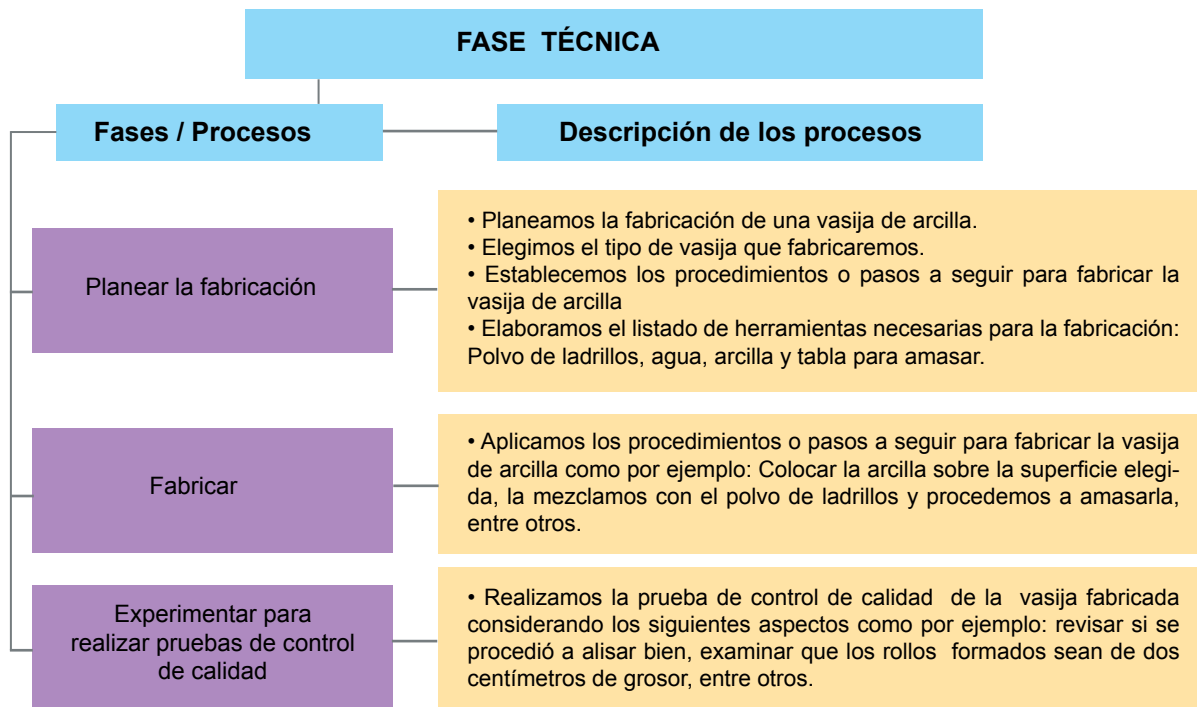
FASE TÉCNICA

Fases / Procesos

Descripción de los procesos

Planear la fabricación

• Planeamos la fabricación de una vasija de arcilla.
• Elegimos el tipo de vasija que fabricaremos.
• Establecemos los procedimientos o pasos a seguir para fabricar la vasija de arcilla
• Elaboramos el listado de herramientas necesarias para la fabricación: Polvo de ladrillos, agua, arcilla y tabla para amasar.

Fabricar

• Aplicamos los procedimientos o pasos a seguir para fabricar la vasija de arcilla como por ejemplo: Colocar la arcilla sobre la superficie elegida, la mezclamos con el polvo de ladrillos y procedemos a amasarla, entre otros.

Experimentar para realizar pruebas de control de calidad

• Realizamos la prueba de control de calidad de la vasija fabricada considerando los siguientes aspectos como por ejemplo: revisar si se procedió a alisar bien, examinar que los rollos formados sean de dos centímetros de grosor, entre otros.